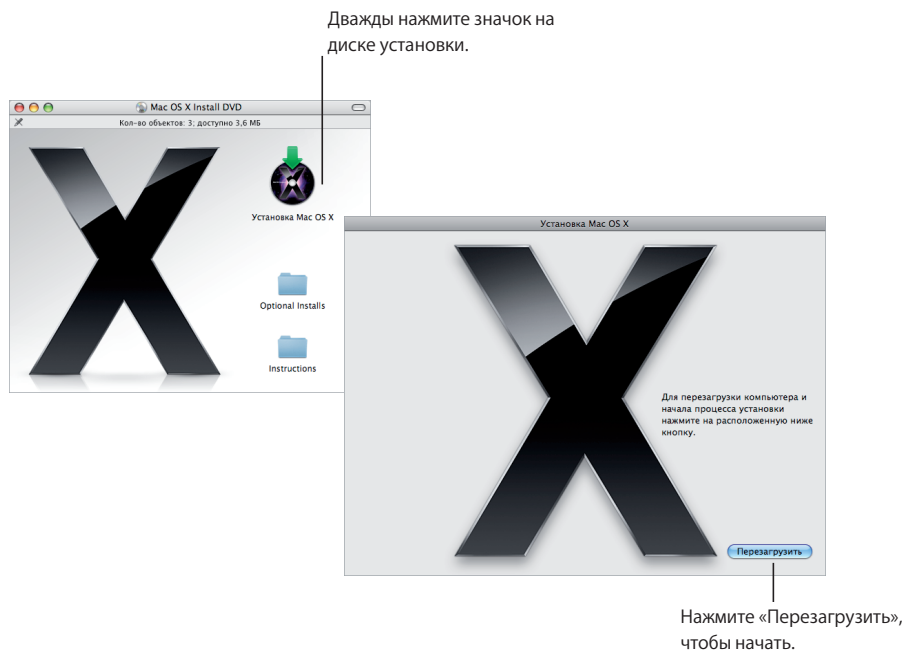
Дважды нажмите значок на диске установки.

Mac OS X Install DVD

Кол-во объектов: 3; доступно 3,6 МБ

Установка Mac OS X

Optional Installs

Instructions

Установка Mac OS X

Для перезагрузки компьютера и начала процесса установки нажмите на расположенную ниже кнопку.

Перезагрузить

Нажмите «Перезагрузить», чтобы начать.